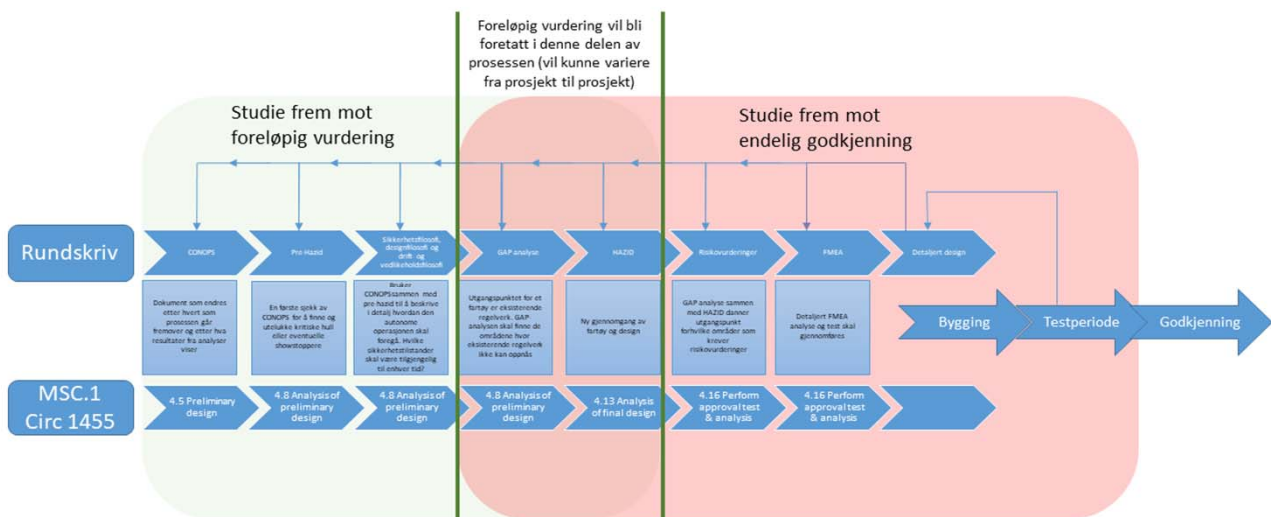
Foreløpig vurdering vil bli foretatt i denne delen av prosessen (vil kunne variere fra prosjekt til prosjekt)

Studie frem mot foreløpig vurdering

Studie frem mot endelig godkjenning

Rundskriv

CONOPS

Pre-Hazid

Sikkerhetsfilosofi, designfilosofi og drift- og vedlikeholdsfilosofi

GAP analyse

HAZID

Risikovurderinger

FMEA

Detaljert design

Dokument som endres etter hvert som prosessen går fremover og etter hva resultater fra analyser viser

En første sjekk av CONOPS for å finne og utelukke kritiske hull eller eventuelle showstoppere

Bruker CONOPS sammen med pre hazid til å beskrive i detalj hvordan den autonome operasjonen skal foregå. Hvilke sikkerhetstilstander skal være tilgjengelig til enhver tid?

Utgangspunktet for et fartøy er eksisterende regelverk. GAP analysen skal finne de områdene hvor eksisterende regelverk ikke kan oppnås

Ny gjennomgang av fartøy og design

GAP analyse sammen med HAZID danner utgangspunkt forhvilke områder som krever risikovurderinger

Detaljert FMEA analyse og test skal gjennomføres

Bygging

Testperiode

Godkjenning

MSC.1 Circ 1455

4.5 Preliminary design

4.8 Analysis of preliminary design

4.8 Analysis of preliminary design

4.8 Analysis of preliminary design

4.13 Analysis of final design

4.16 Perform approval test & analysis

4.16 Perform approval test & analysis